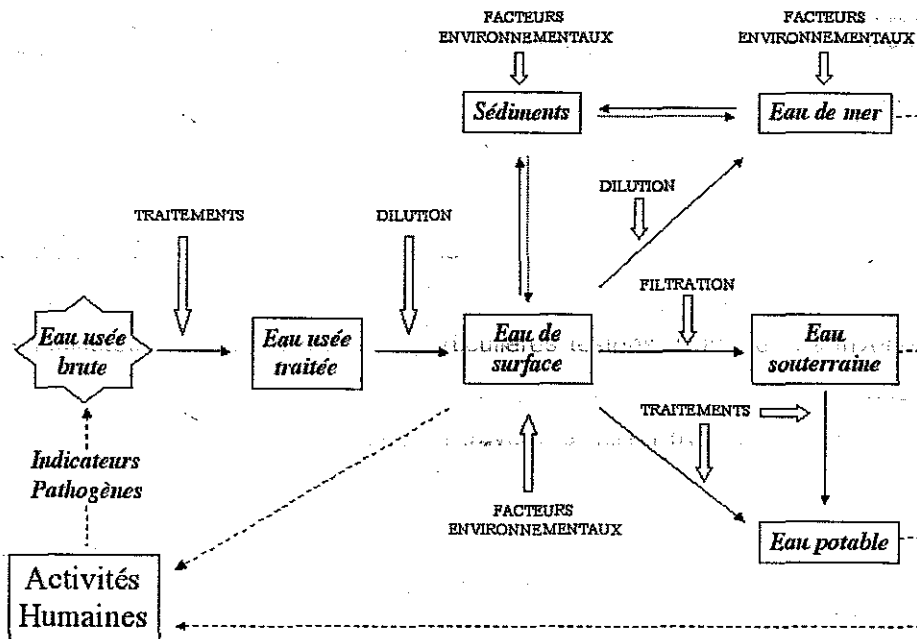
FACTEURS ENVIRONNEMENTAUX

FACTEURS ENVIRONNEMENTAUX

Sédiments

Eau de mer

DILUTION

TRAITEMENTS

DILUTION

FILTRATION

Eau usée brute

Eau usée traitée

Eau de surface

Eau souterraine

TRAITEMENTS

Indicateurs Pathogènes

FACTEURS ENVIRONNEMENTAUX

Eau potable

Activités Humaines